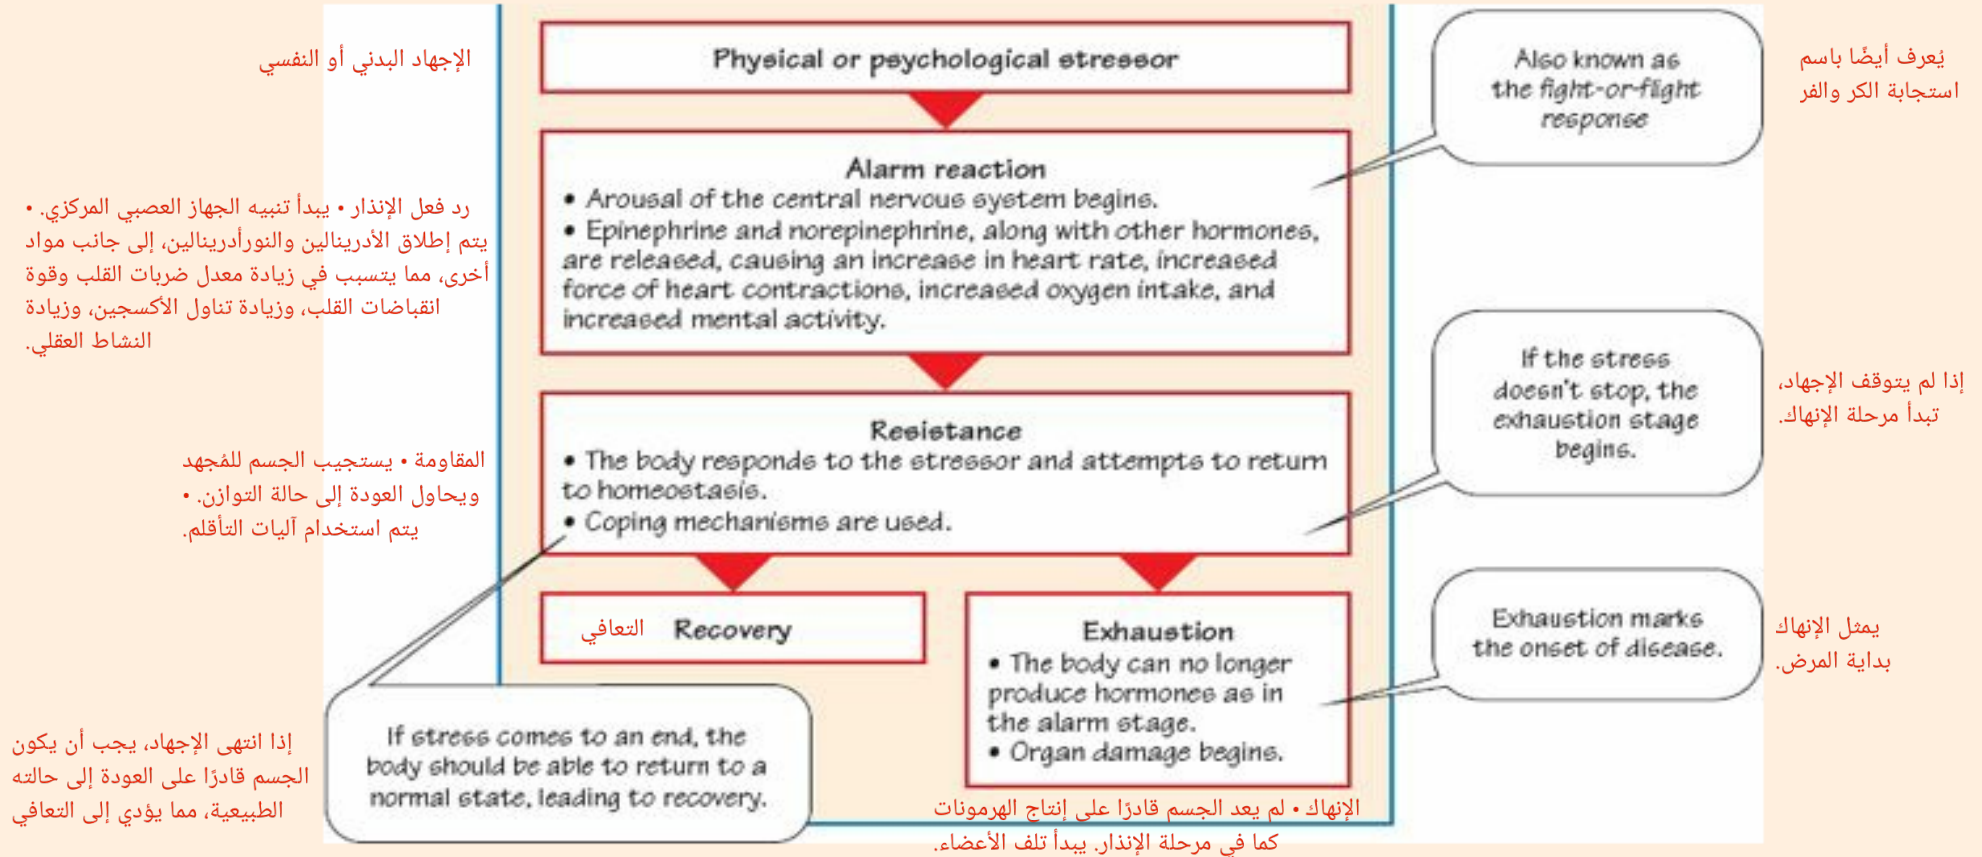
الإجهاد البدني أو النفسي

Physical or psychological stressor

Also known as the fight-or-flight response

يُعرف أيضًا باسم استجابة الكر والفر

ردّ فعل الإنذار • يبدأ تنبيه الجهاز العصبي المركزي. • يتم إطلاق الأدرينالين والنورأدرينالين، إلى جانب مواد أخرى، مما يتسبب في زيادة معدل ضربات القلب وقوة انقباضات القلب، وزيادة تناول الأكسجين، وزيادة النشاط العقلي.

Alarm reaction
• Arousal of the central nervous system begins.
• Epinephrine and norepinephrine, along with other hormones, are released, causing an increase in heart rate, increased force of heart contractions, increased oxygen intake, and increased mental activity.

If the stress doesn't stop, the exhaustion stage begins.

إذا لم يتوقف الإجهاد، تبدأ مرحلة الإنهاك.

المقاومة • يستجيب الجسم للمُجهد ويحاول العودة إلى حالة التوازن. • يتم استخدام آليات التأقلم.

Resistance
• The body responds to the stressor and attempts to return to homeostasis.
• Coping mechanisms are used.

التعافي Recovery

Exhaustion
• The body can no longer produce hormones as in the alarm stage.
• Organ damage begins.

Exhaustion marks the onset of disease.

يمثل الإنهاك بداية المرض.

إذا انتهى الإجهاد، يجب أن يكون الجسم قادرًا على العودة إلى حالته الطبيعية، مما يؤدي إلى التعافي

If stress comes to an end, the body should be able to return to a normal state, leading to recovery.

الإنهاك • لم يعد الجسم قادرًا على إنتاج الهرمونات كما في مرحلة الإنذار. يبدأ تلف الأعضاء.